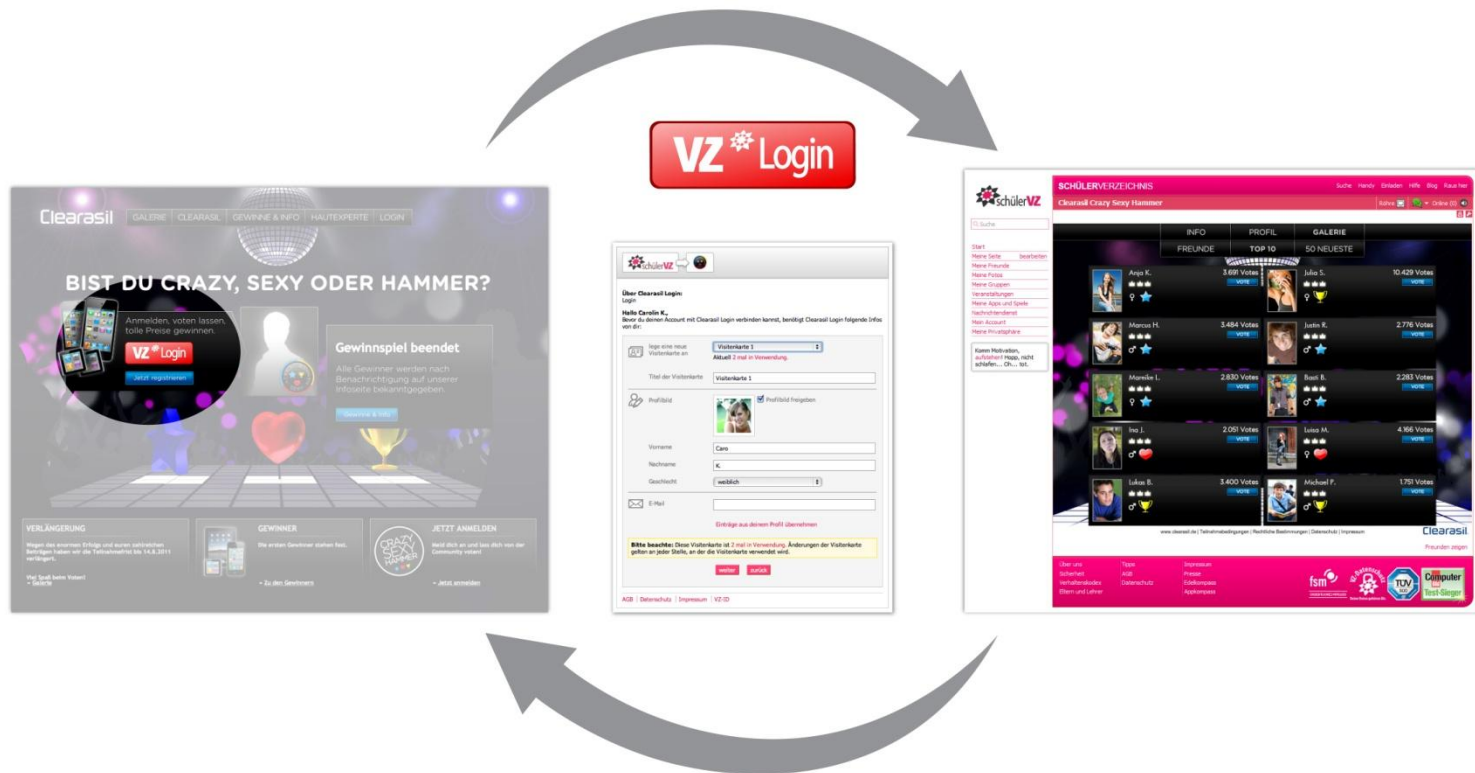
VZ Login

Clearasil GALERIE CLEARASIL GEWINNE & INFO HAUTEXPERTE LOGIN

BIST DU CRAZY, SEXY ODER HAMMER?

Anmelden, voten lassen, tolle Preise gewinnen.

VZ Login

Jetzt registrieren

Gewinnspiel beendet

Alle Gewinner werden nach Benachrichtigung auf unserer Infoseite bekanntgegeben.

Gewinne & Info

VERLÄNGERUNG

Wegen des enormen Erfolgs und euren zahlreichen Beiträgen haben wir die Teilnahmefrist bis 14.6.2011 verlängert.

Viel Spaß beim Voten!
» Galerie

GEWINNER

Die ersten Gewinner stehen fest.

» Zu den Gewinnern

CRAZY SEXY HAMMER

JETZT ANMELDEN

Meld dich an und lass dich von der Community voten!

» Jetzt anmelden

schülerVZ

Über Clearasil Login:
Login

Hallo Carolin K.,
Bevor du deinen Account mit Clearasil Login verbinden kannst, benötigt Clearasil Login folgende Infos von dir:

lege eine neue Visitenkarte an | Visitenkarte 1
Aktuell 2 mal in Verwendung.

Titel der Visitenkarte | Visitenkarte 1

Profilbild | Profilbild freigeben

Vorname | Caro

Nachname | K.

Geschlecht | weiblich

E-Mail

Einträge aus deinem Profil übernehmen

Bitte beachte: Diese Visitenkarte ist 2 mal in Verwendung. Änderungen der Visitenkarte gelten an jeder Stelle, an der die Visitenkarte verwendet wird.

weiter zurück

AGB | Datenschutz | Impressum | VZ-ID

schülerVZ SCHÜLERVERZEICHNIS

Suche Handy Einladen Hilfe Blog Raus hier

Clearasil Crazy Sexy Hammer

Suche

Start
Meine Seite bearbeiten
Meine Freunde
Meine Fotos
Meine Gruppen
Veranstaltungen
Meine Apps und Spiele
Nachrichtendienst
Mein Account
Meine Privatsphäre

Komm Motivation, aufstehen! Happ, nicht schlafen... Oh... tot.

INFO PROFIL GALERIE
FREUNDE TOP 10 50 NEUESTE

Anja K. 3.691 Votes VOTE
Julia S. 10.429 Votes VOTE
Marcus H. 3.484 Votes VOTE
Justin R. 2.776 Votes VOTE
Mareike L. 2.830 Votes VOTE
Basti B. 2.283 Votes VOTE
Ina J. 2.051 Votes VOTE
Luisa M. 4.166 Votes VOTE
Lukas B. 3.400 Votes VOTE
Michael P. 1.751 Votes VOTE

www.clearasil.de | Teilnahmebedingungen | Rechtliche Bestimmungen | Datenschutz | Impressum

Clearasil

Freunden zeigen

Über uns
Sicherheit
Verhaltenskodex
Eltern und Lehrer

Tipps
AGB
Datenschutz

Impressum
Presse
Edelkompass
Appkompass

fsm TÜV Computer Test-Sieger